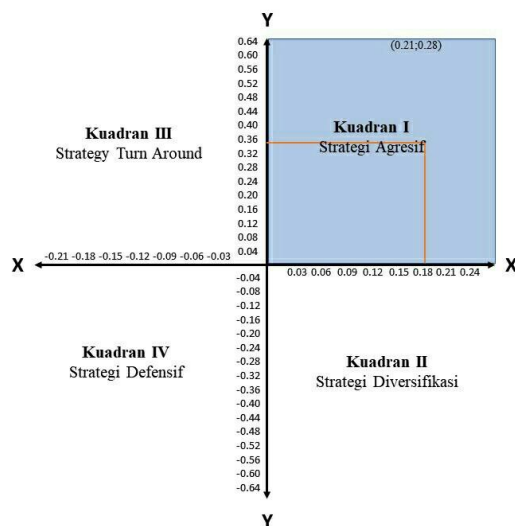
Y

0.64
0.60
0.56
0.52
0.48
0.44
0.40
0.36
0.32
0.28
0.24
0.20
0.16
0.12
0.08
0.04

(0.21;0.28)

Kuadran III
Strategy Turn Around

Kuadran I
Strategi Agresif

X -0.21 -0.18 -0.15 -0.12 -0.09 -0.06 -0.03

0.03 0.06 0.09 0.12 0.15 0.18 0.21 0.24 X

-0.04
-0.08
-0.12
-0.16
-0.20
-0.24
-0.28
-0.32
-0.36
-0.40
-0.44
-0.48
-0.52
-0.56
-0.60
-0.64

Kuadran IV
Strategi Defensif

Kuadran II
Strategi Diversifikasi

Y